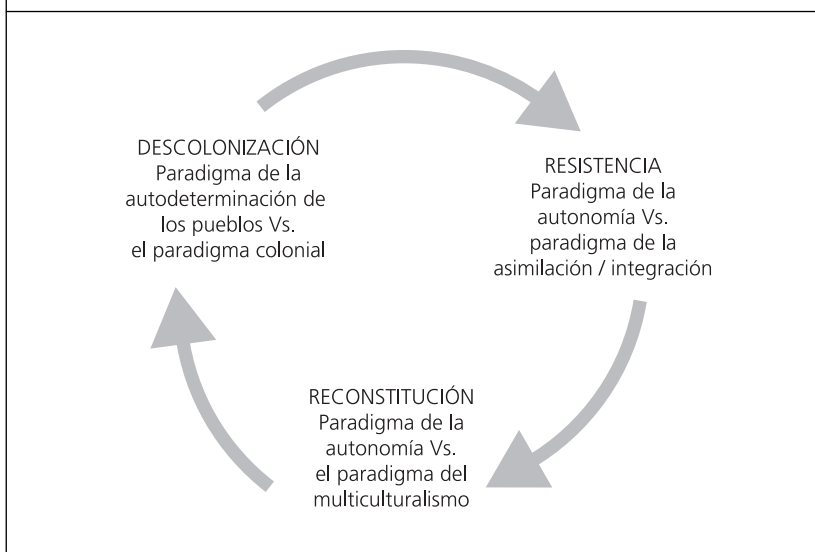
DESCOLONIZACIÓN
Paradigma de la autodeterminación de los pueblos Vs. el paradigma colonial

RESISTENCIA
Paradigma de la autonomía Vs. paradigma de la asimilación / integración

RECONSTITUCIÓN
Paradigma de la autonomía Vs. el paradigma del multiculturalismo